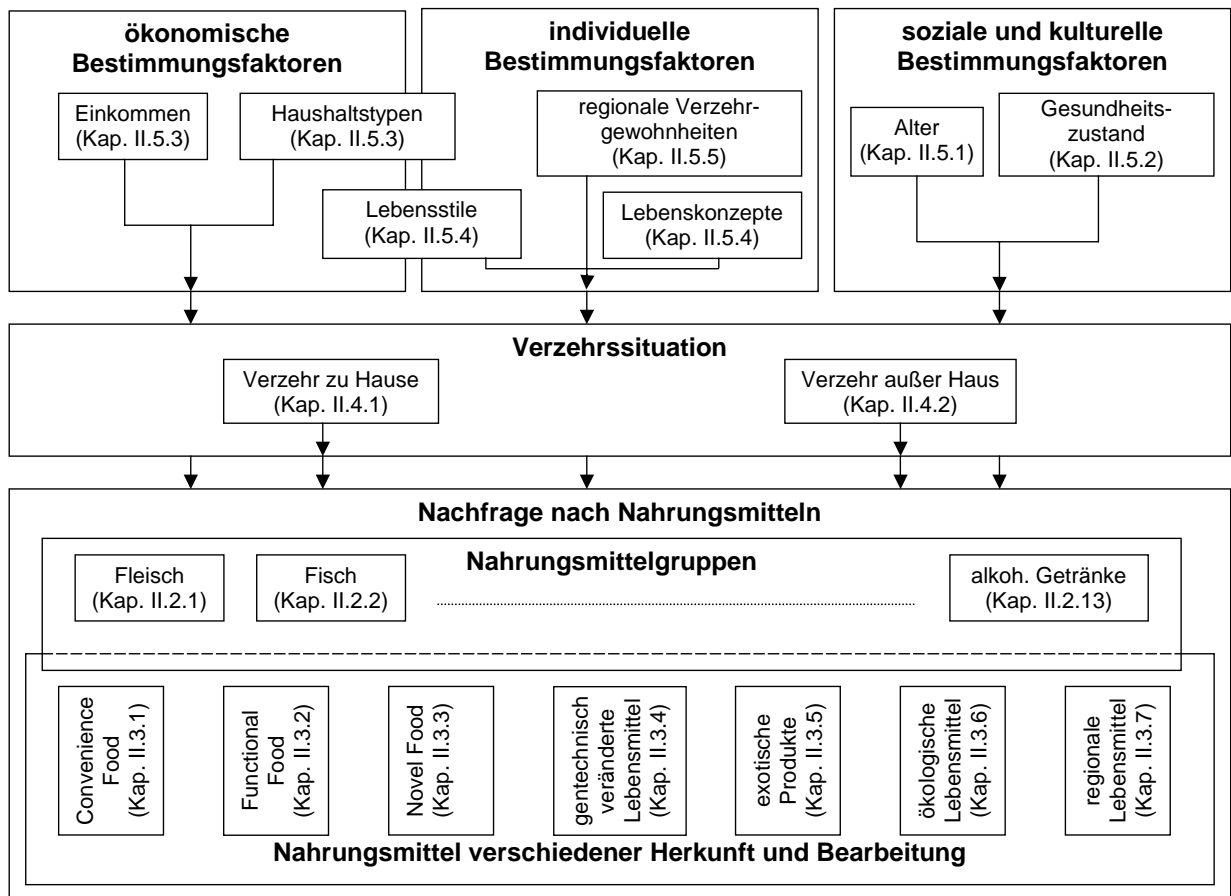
ökonomische Bestimmungsfaktoren

Einkommen (Kap. II.5.3)

Haushaltstypen (Kap. II.5.3)

individuelle Bestimmungsfaktoren

regionale Verzehrgewohnheiten (Kap. II.5.5)

Lebensstile (Kap. II.5.4)

Lebenskonzepte (Kap. II.5.4)

soziale und kulturelle Bestimmungsfaktoren

Alter (Kap. II.5.1)

Gesundheitszustand (Kap. II.5.2)

Verzehrssituation

Verzehr zu Hause (Kap. II.4.1)

Verzehr außer Haus (Kap. II.4.2)

Nachfrage nach Nahrungsmitteln

Nahrungsmittelgruppen

Fleisch (Kap. II.2.1)

Fisch (Kap. II.2.2)

alkoh. Getränke (Kap. II.2.13)

Convenience Food (Kap. II.3.1)

Functional Food (Kap. II.3.2)

Novel Food (Kap. II.3.3)

gentechnisch veränderte Lebensmittel (Kap. II.3.4)

exotische Produkte (Kap. II.3.5)

ökologische Lebensmittel (Kap. II.3.6)

regionale Lebensmittel (Kap. II.3.7)

Nahrungsmittel verschiedener Herkunft und Bearbeitung